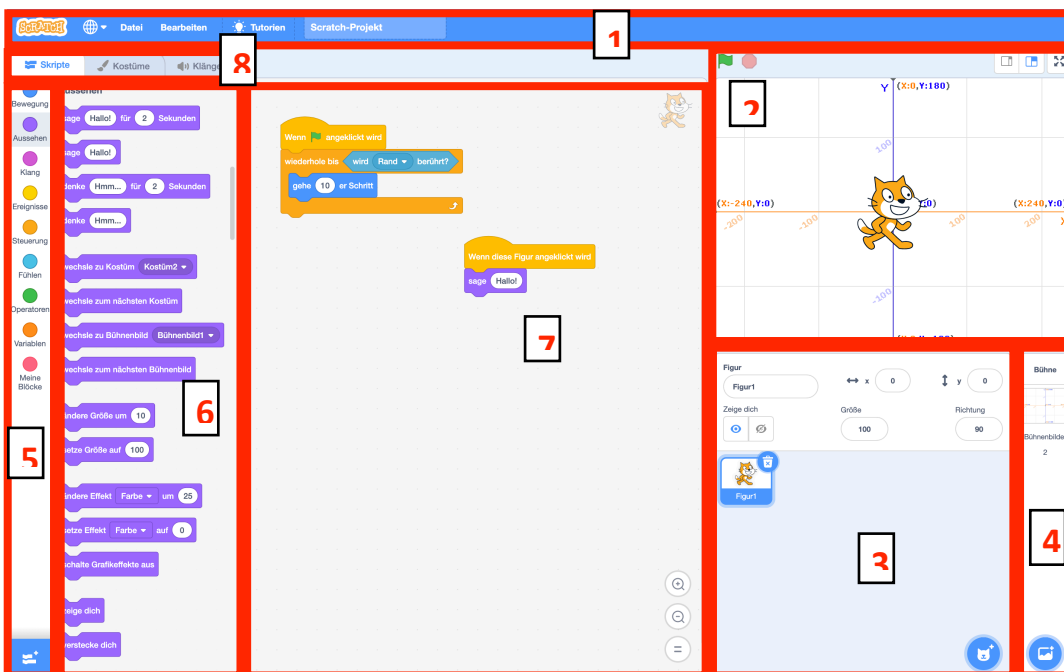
SCRATCH Datei Bearbeiten Tutorien Scratch-Projekt

1

Skripte Kostüme Klänge

8

Bewegung
Aussehen
Klang
Ereignisse
Steuerung
Fühlen
Operatoren
Variablen
Meine Blöcke

5

Aussehen
sage Hallo! für 2 Sekunden
sage Hallo!
denke Hmm... für 2 Sekunden
denke Hmm...
wechsle zu Kostüm Kostüm2
wechsle zum nächsten Kostüm
wechsle zu Bühnenbild Bühnenbild1
wechsle zum nächsten Bühnenbild
ändere Größe um 10
setze Größe auf 100
ändere Effekt Farbe um 25
setze Effekt Farbe auf 0
schalte Grafikeffekte aus
zeige dich
verstecke dich

6

Wenn angeklickt wird
wiederhole bis wird Rand berührt?
gehe 10 er Schritt

Wenn diese Figur angeklickt wird
sage Hallo!

7

2

Y (X:0,Y:180)
100
(X:-240,Y:0)
-200
-100
(X:240,Y:0)
100
200
-100

Figur
Figur1
x 0
y 0
Zeige dich
Größe
100
Richtung
90
Figur1

3

Bühne
Bühnenbilder
2

4